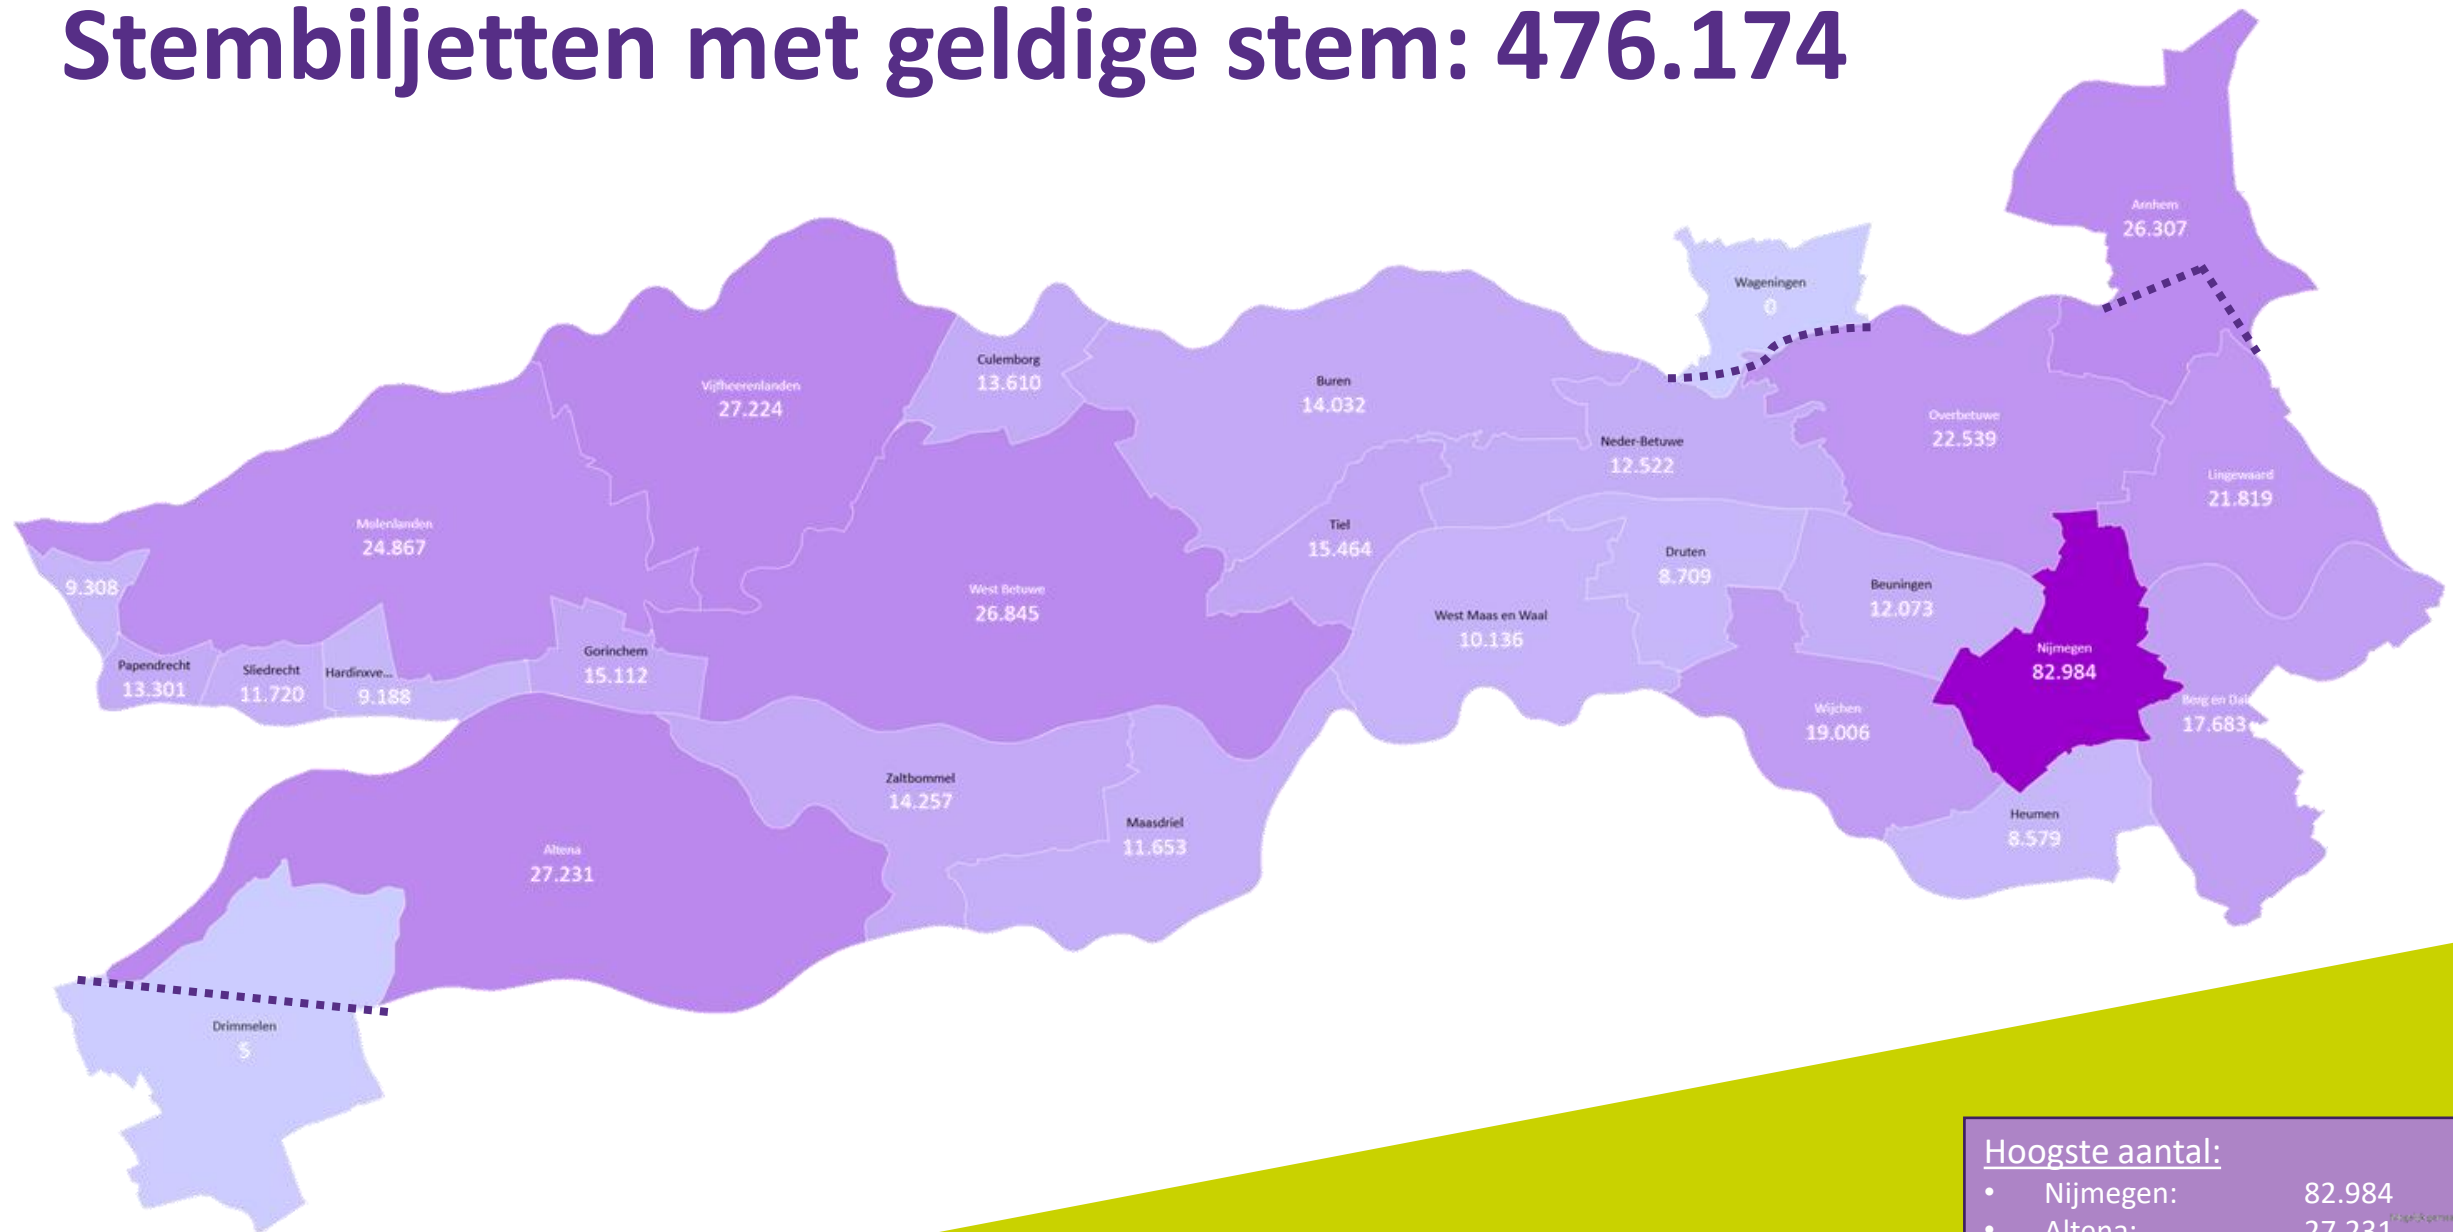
Stembiljetten met geldige stem: 476.174

Arnhem
26.307

Wageningen
0

Culemborg
13.610

Vijfheerenlanden
27.224

Buren
14.032

Overbetuwe
22.539

Neder-Betuwe
12.522

Lingewaard
21.819

Molenlanden
24.867

Tiel
15.464

9.308

West Betuwe
26.845

Druten
8.709

Beuningen
12.073

West Maas en Waal
10.136

Nijmegen
82.984

Papendrecht
13.301

Sliedrecht
11.720

Hardinxve...
9.188

Gorinchem
15.112

Berg en Dal
17.683

Wijchen
19.006

Zaltbommel
14.257

Maasdriel
11.653

Heumen
8.579

Altena
27.231

Drimmelen
5

Hoogste aantal:
• Nijmegen: 82.984
• Altena: 27.231